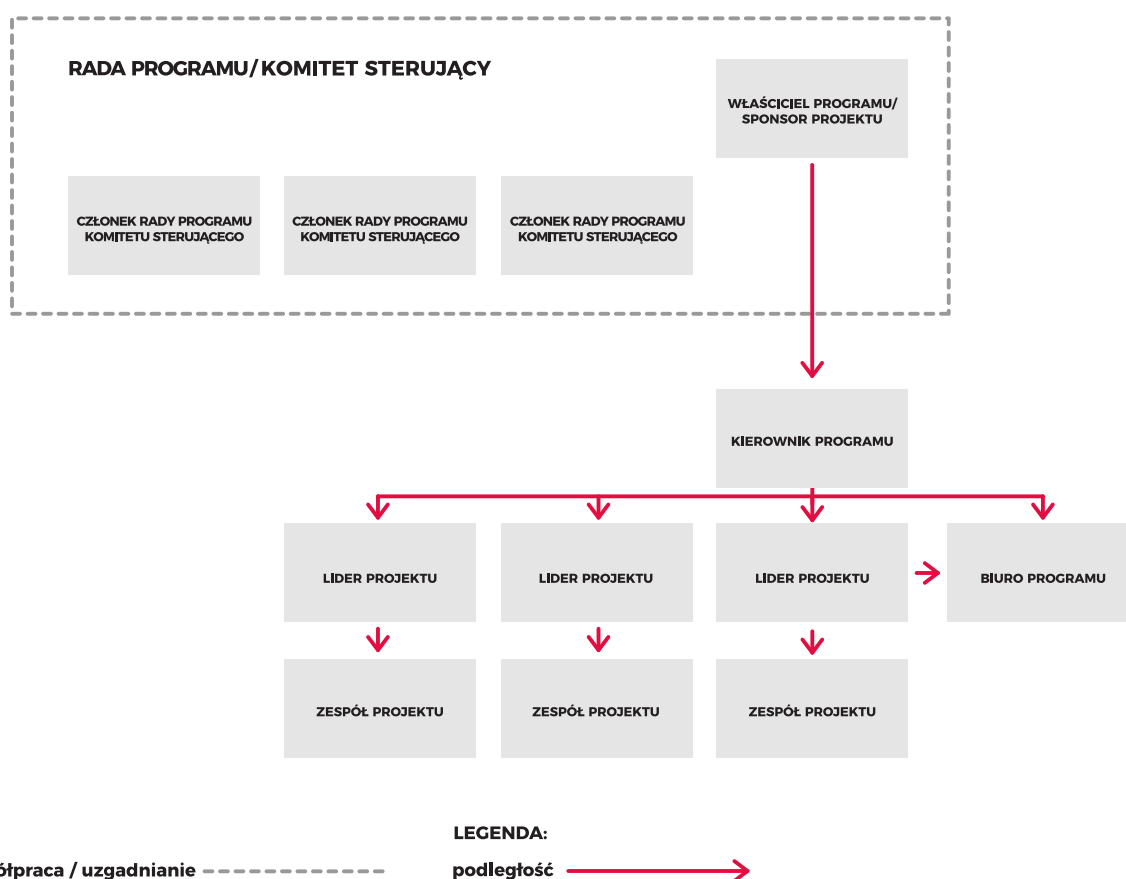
RADA PROGRAMU/ KOMITET STERUJĄCY

WŁAŚCICIEL PROGRAMU/ SPONSOR PROJEKTU

CZŁONEK RADY PROGRAMU KOMITETU STERUJĄCEGO

CZŁONEK RADY PROGRAMU KOMITETU STERUJĄCEGO

CZŁONEK RADY PROGRAMU KOMITETU STERUJĄCEGO

KIEROWNIK PROGRAMU

LIDER PROJEKTU

LIDER PROJEKTU

LIDER PROJEKTU

BIURO PROGRAMU

ZESPÓŁ PROJEKTU

ZESPÓŁ PROJEKTU

ZESPÓŁ PROJEKTU

LEGENDA:

ółpraca / uzgadnianie

podległość